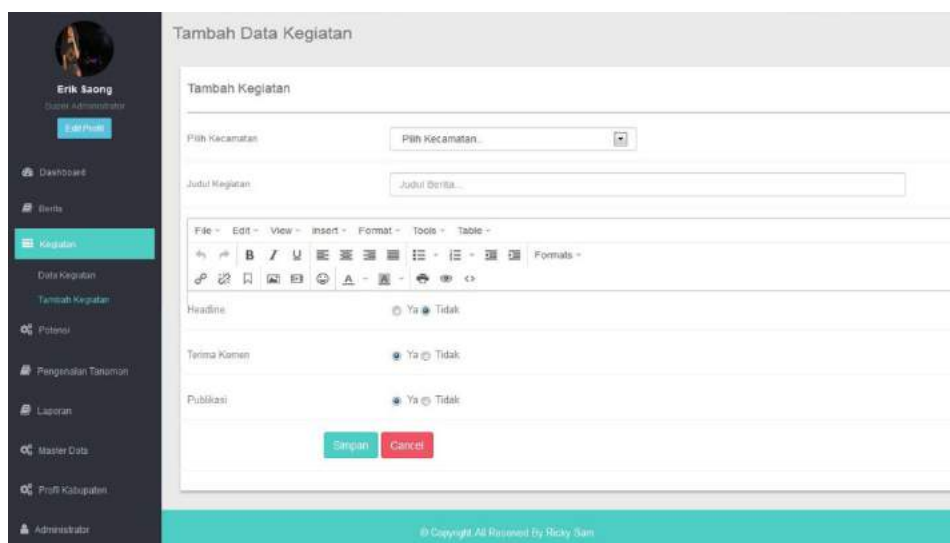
Erik Saong
Super Administrator
Edit Profil

Dashboard
Berita
Kegiatan
Data Kegiatan
Tambah Kegiatan
Potensi
Pengenalan Tanaman
Laporan
Master Data
Profil Kabupaten
Administrator

Tambah Data Kegiatan

Tambah Kegiatan

Pilih Kecamatan
Pilih Kecamatan..

Judul Kegiatan
Judul Berita...

File Edit View Insert Format Tools Table
B I U Formats

Headline
Ya Tidak

Terima Komen
Ya Tidak

Publikasi
Ya Tidak

Simpan Cancel

© Copyright All Reserved By Ricky Sam